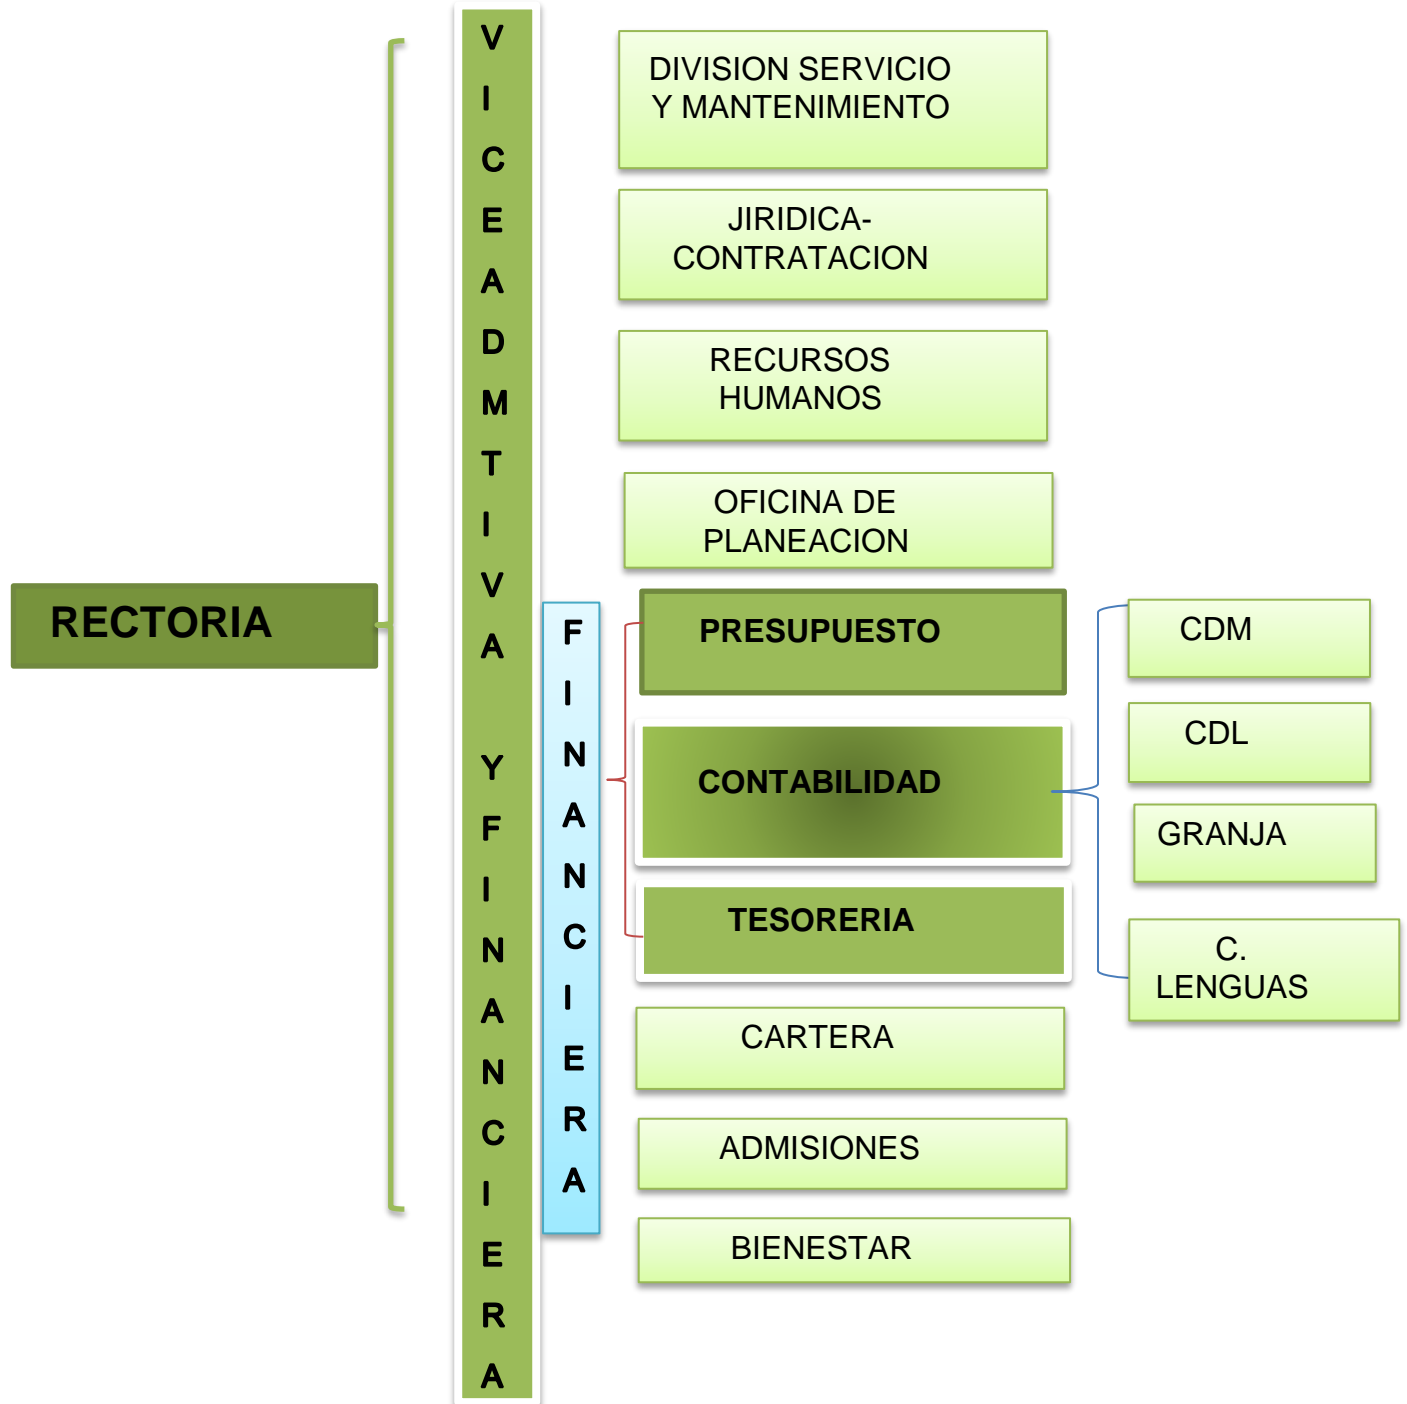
RECTORIA

VICEADMTIVA Y FINANCIERA

FINANCIERA

DIVISION SERVICIO Y MANTENIMIENTO

JIRIDICA-CONTRATACION

RECURSOS HUMANOS

OFICINA DE PLANEACION

PRESUPUESTO

CONTABILIDAD

TESORERIA

CARTERA

ADMISIONES

BIENESTAR

CDM

CDL

GRANJA

C. LENGUAS